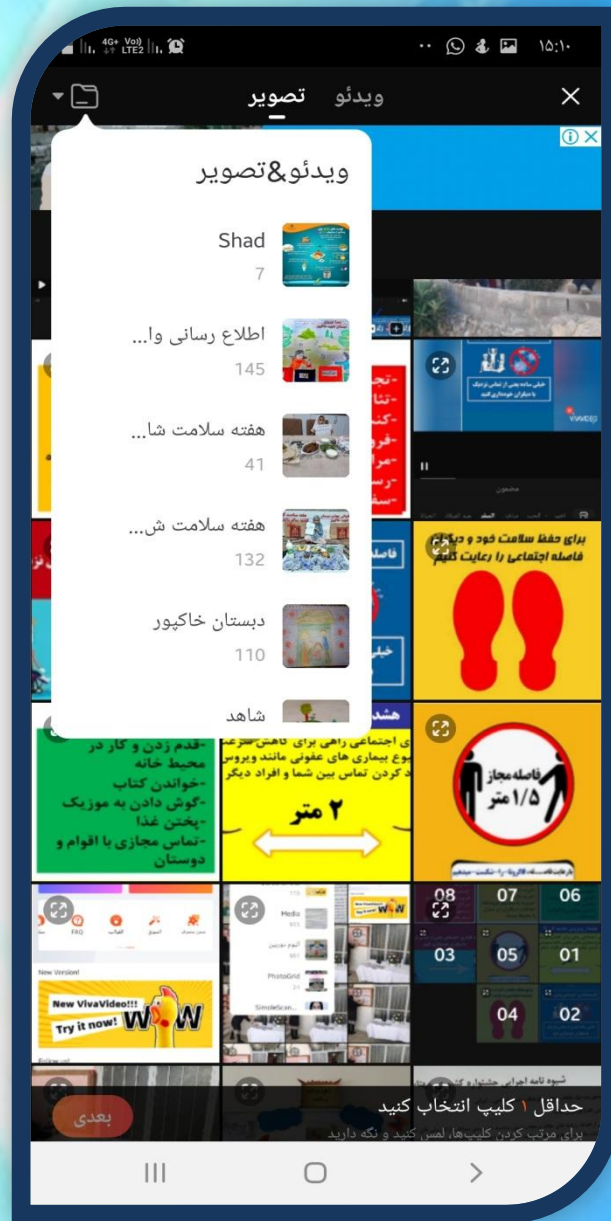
4G+ Vo) LTE2 ۱۵:۱۰

ویدئو تصویر

ویدئو&تصویر

Shad
7

اطلاع رسانی وا...
145

هفته سلامت شا...
41

هفته سلامت ش...
132

دبستان خاکپور
110

شاهد

برای حفظ سلامت خود و دیگران فاصله اجتماعی را رعایت کنیم

-قدم زدن و کار در محیط خانه
-خواندن کتاب
-گوش دادن به موزیک
-پختن غذا
-تماس مجازی با اقوام و دوستان

۲ متر

فاصله مجاز ۱/۵ متر

New VivaVideo!!! Try it now! WOW

08 07 06
03 05 01
04 02

حداقل ۱ کلیپ انتخاب کنید
برای مرتب کردن کلیپ‌ها، لمس کنید و نگه دارید

بعدی